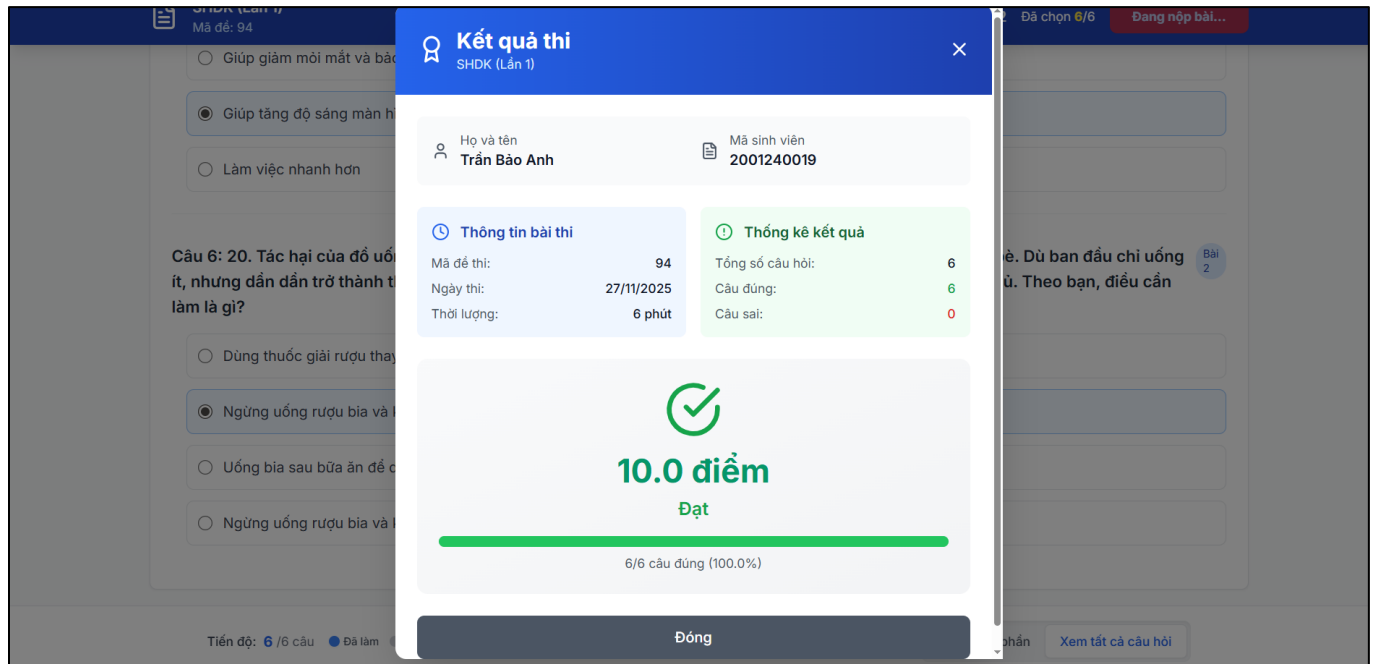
SHDK (Lần 1)
Mã đề: 94

Đã chọn 6/6 Đang nộp bài...

Giúp giảm mỏi mắt và bả

Giúp tăng độ sáng màn hì

Làm việc nhanh hơn

Câu 6: 20. Tác hại của đồ uố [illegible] bè. Dù ban đầu chỉ uống ít, nhưng dần dần trở thành t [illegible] ủ. Theo bạn, điều cần làm là gì?

Bài 2

Dùng thuốc giải rượu thay

Ngừng uống rượu bia và l

Uống bia sau bữa ăn để c

Ngừng uống rượu bia và l

Tiến độ: 6 /6 câu Đã làm

phần Xem tất cả câu hỏi

Kết quả thi
SHDK (Lần 1)

Họ và tên
Trần Bảo Anh

Mã sinh viên
2001240019

Thông tin bài thi
Mã đề thi: 94
Ngày thi: 27/11/2025
Thời lượng: 6 phút

Thống kê kết quả
Tổng số câu hỏi: 6
Câu đúng: 6
Câu sai: 0

10.0 điểm
Đạt

6/6 câu đúng (100.0%)

Đóng